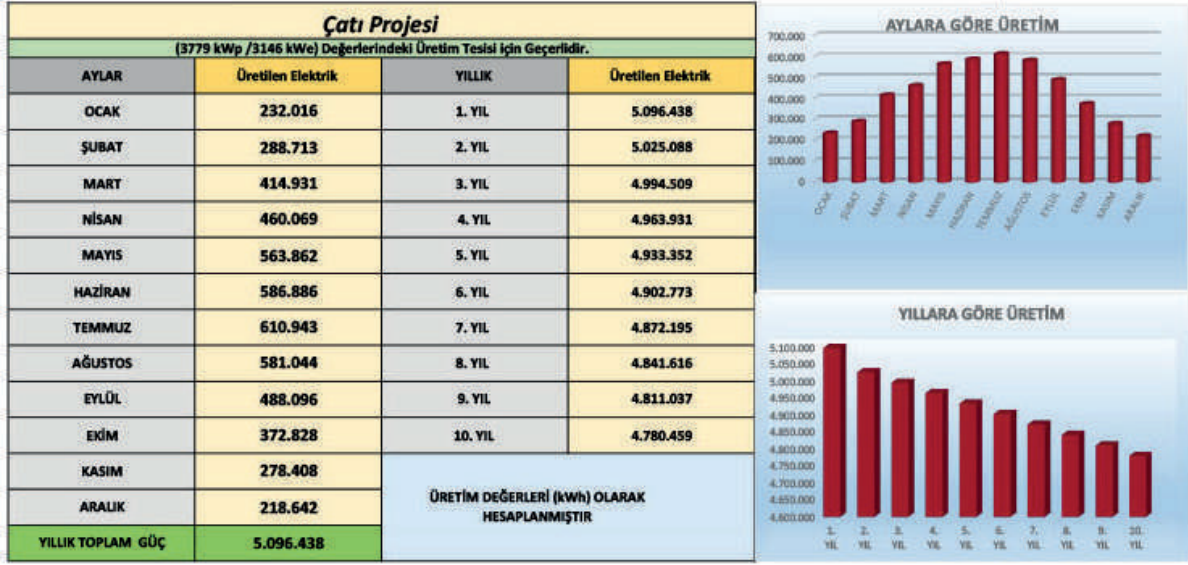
Çatı Projesi

(3779 kWp /3146 kWe) Değerlerindeki Üretim Tesisi için Geçerlidir.

| AYLAR | Üretilen Elektrik | YILLIK | Üretilen Elektrik |
|---|---|---|---|
| OCAK | 232.016 | 1. YIL | 5.096.438 |
| ŞUBAT | 288.713 | 2. YIL | 5.025.088 |
| MART | 414.931 | 3. YIL | 4.994.509 |
| NİSAN | 460.069 | 4. YIL | 4.963.931 |
| MAYIS | 563.862 | 5. YIL | 4.933.352 |
| HAZİRAN | 586.886 | 6. YIL | 4.902.773 |
| TEMMUZ | 610.943 | 7. YIL | 4.872.195 |
| AĞUSTOS | 581.044 | 8. YIL | 4.841.616 |
| EYLÜL | 488.096 | 9. YIL | 4.811.037 |
| EKİM | 372.828 | 10. YIL | 4.780.459 |
| KASIM | 278.408 | | |
| ARALIK | 218.642 | | |
| YILLIK TOPLAM GÜÇ | 5.096.438 | | |

ÜRETİM DEĞERLERİ (kWh) OLARAK HESAPLANMIŞTIR

AYLARA GÖRE ÜRETİM

700.000
600.000
500.000
400.000
300.000
200.000
100.000
0

OCAK ŞUBAT MART NİSAN MAYIS HAZİRAN TEMMUZ AĞUSTOS EYLÜL EKİM KASIM ARALIK

YILLARA GÖRE ÜRETİM

5.100.000
5.050.000
5.000.000
4.950.000
4.900.000
4.850.000
4.800.000
4.750.000
4.700.000
4.650.000
4.600.000

1. YIL 2. YIL 3. YIL 4. YIL 5. YIL 6. YIL 7. YIL 8. YIL 9. YIL 10. YIL